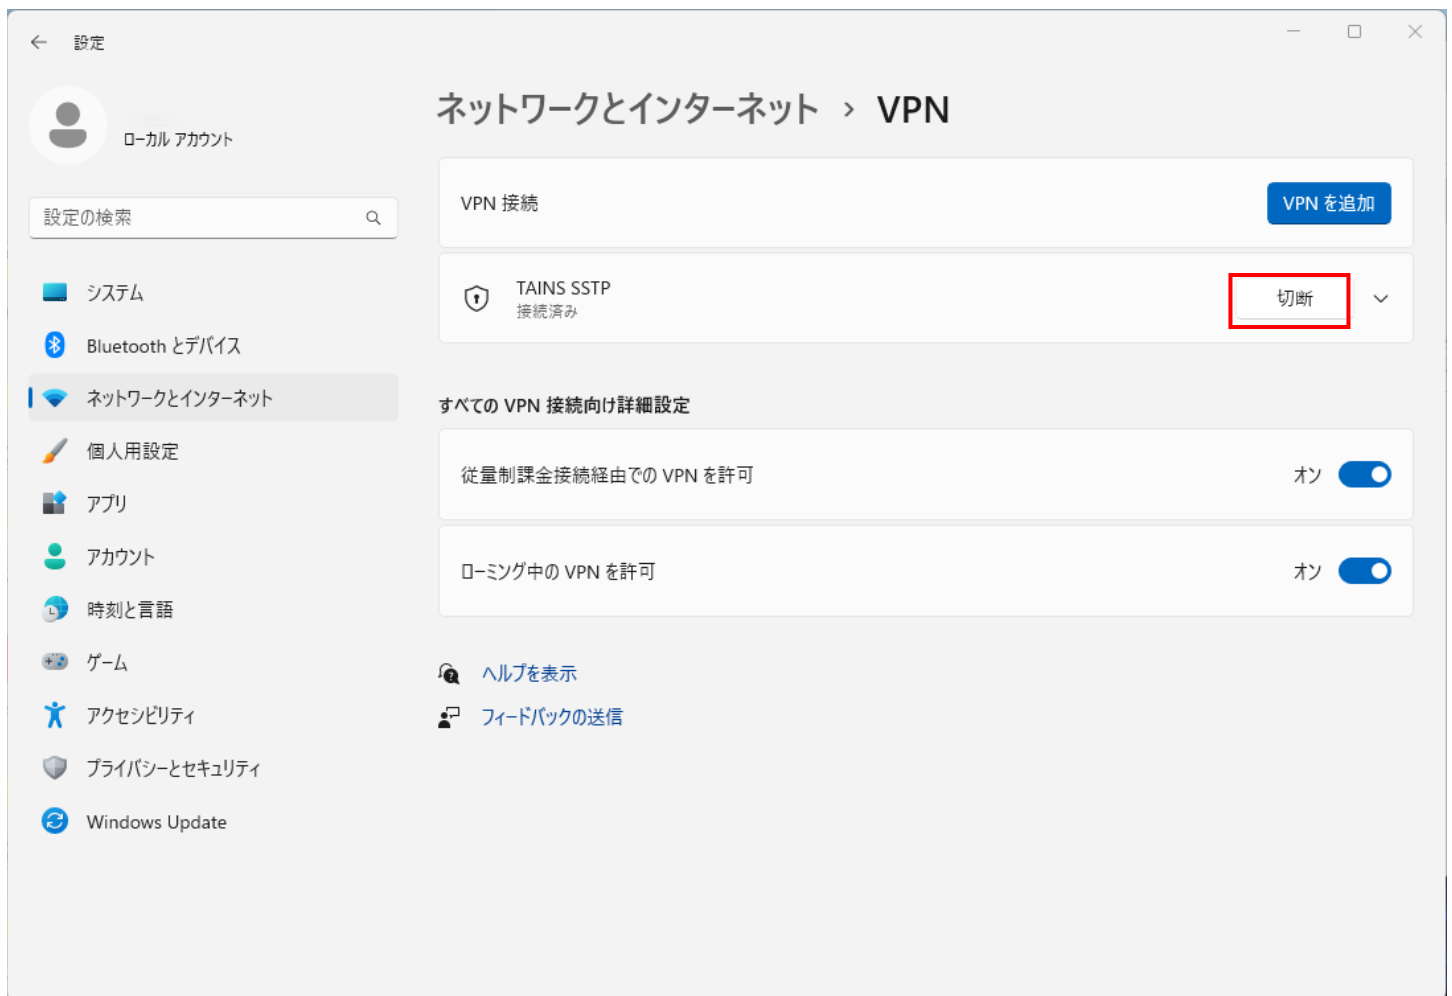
設定

ローカル アカウント

設定の検索

システム

Bluetooth とデバイス

ネットワークとインターネット

個人用設定

アプリ

アカウント

時刻と言語

ゲーム

アクセシビリティ

プライバシーとセキュリティ

Windows Update

ネットワークとインターネット › VPN

VPN 接続

VPN を追加

TAINS SSTP
接続済み

切断

すべての VPN 接続向け詳細設定

従量制課金接続経由での VPN を許可

オン

ローミング中の VPN を許可

オン

ヘルプを表示

フィードバックの送信